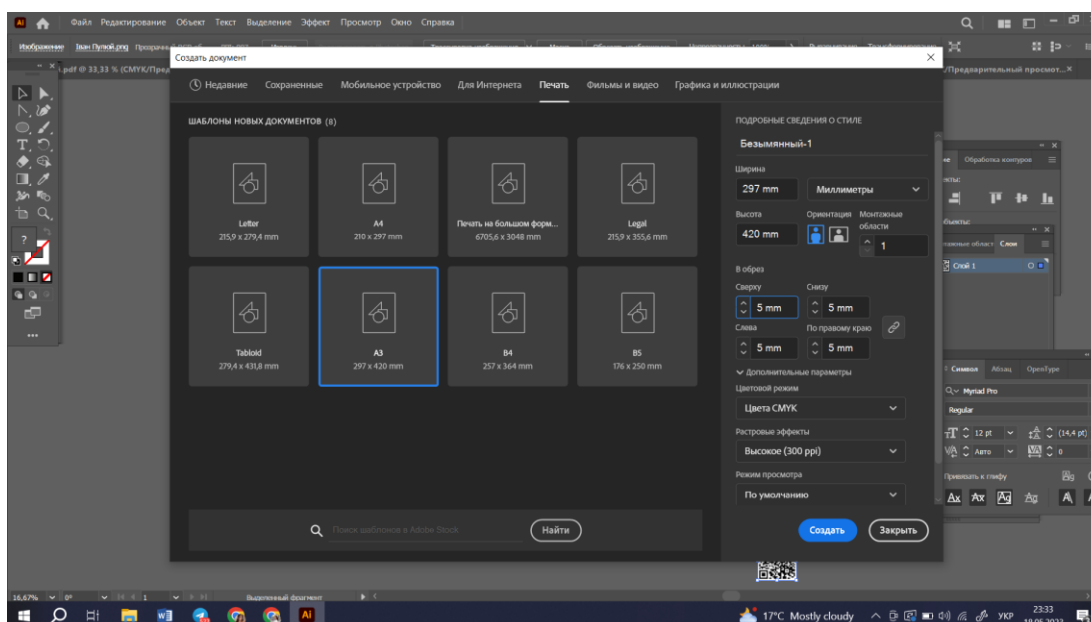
Ai Файл Редактирование Объект Текст Выделение Эффект Просмотр Окно Справка

Изображение Иван Пулюй.png

.pdf @ 33,33 % (CMYK/Пред

/Предварительный просмот...

Создать документ

Недавние Сохраненные Мобильное устройство Для Интернета Печать Фильмы и видео Графика и иллюстрации

ШАБЛОНЫ НОВЫХ ДОКУМЕНТОВ (8)

Letter
215,9 x 279,4 mm

A4
210 x 297 mm

Печать на большом форм...
6705,6 x 3048 mm

Legal
215,9 x 355,6 mm

Tabloid
279,4 x 431,8 mm

A3
297 x 420 mm

B4
257 x 364 mm

B5
176 x 250 mm

Поиск шаблонов в Adobe Stock

Найти

ПОДРОБНЫЕ СВЕДЕНИЯ О СТИЛЕ

Безымянный-1

Ширина
297 mm
Миллиметры

Высота
420 mm
Ориентация
Монтажные области
1

В обрез
Сверху
5 mm
Снизу
5 mm
Слева
5 mm
По правому краю
5 mm

Дополнительные параметры
Цветовой режим
Цвета CMYK
Растровые эффекты
Высокое (300 ppi)
Режим просмотра
По умолчанию

Создать
Закрыть

Обработка контуров
Слои
Слой 1

Символ Абзац OpenType
Myriad Pro
Regular
12 pt
(14,4 pt)
Авто
0
Привязать к глифу

16,67% 0° 1 Выделенный фрагмент

17°C Mostly cloudy УКР 23:33